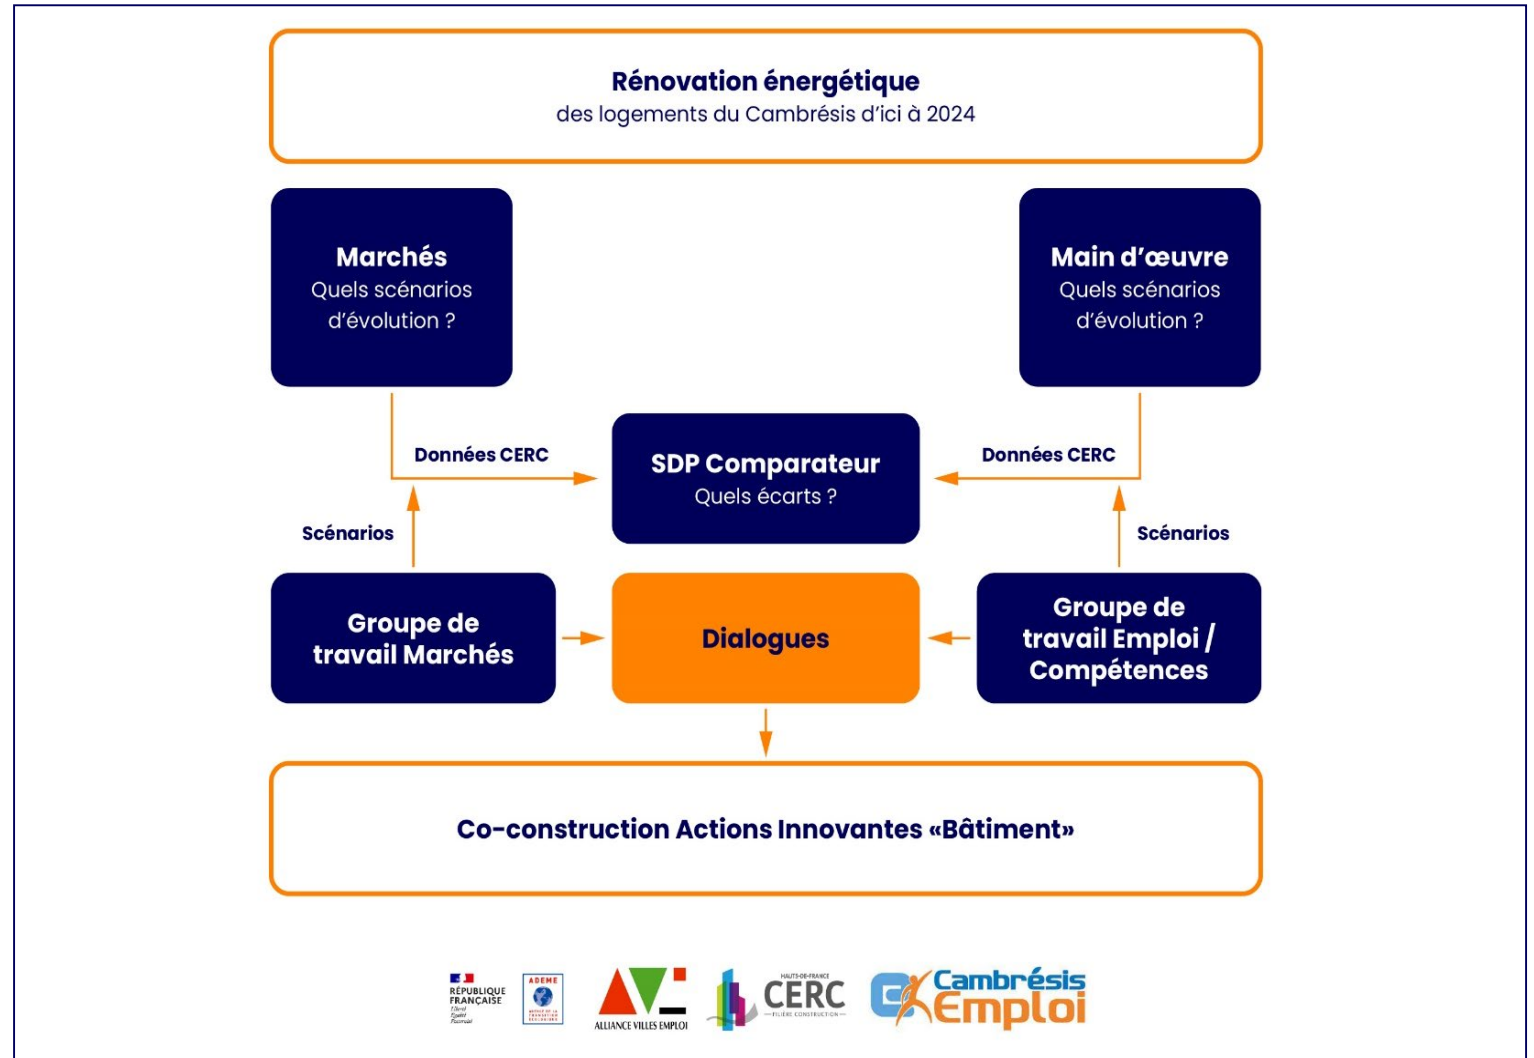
Rénovation énergétique
des logements du Cambrésis d'ici à 2024

Marchés
Quels scénarios d'évolution ?

Main d'œuvre
Quels scénarios d'évolution ?

Données CERC

SDP Comparateur
Quels écarts ?

Données CERC

Scénarios

Scénarios

Groupe de travail Marchés

Dialogues

Groupe de travail Emploi / Compétences

Co-construction Actions Innovantes «Bâtiment»

RÉPUBLIQUE FRANÇAISE

ADEME

ALLIANCE VILLES EMPLOI

HAUTS-DE-FRANCE CERC FILIÈRE CONSTRUCTION

Cambrésis Emploi